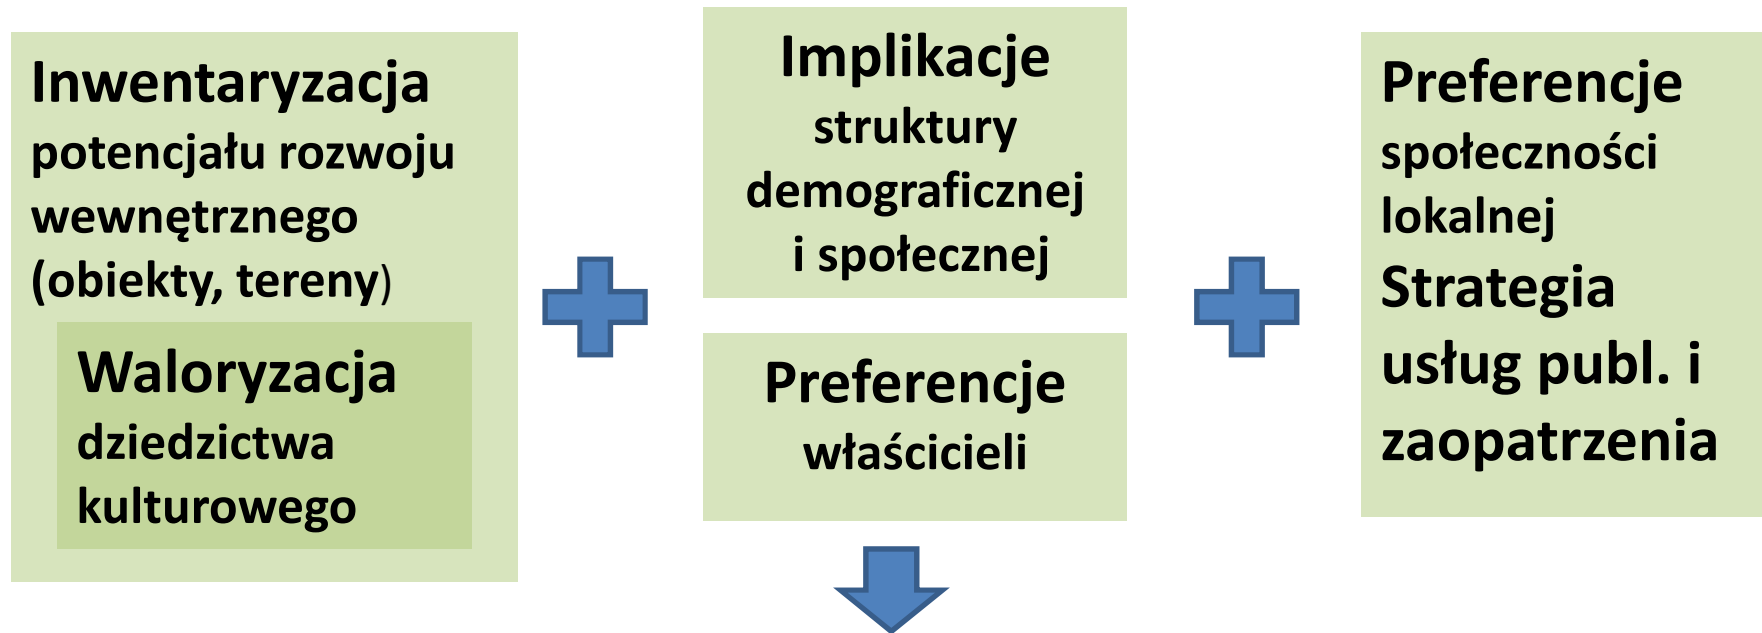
Inwentaryzacja potencjału rozwoju wewnętrznego (obiekty, tereny)

Waloryzacja dziedzictwa kulturowego

Implikacje struktury demograficznej i społecznej

Preferencje właścicieli

Preferencje społeczności lokalnej

Strategia usług publ. i zaopatrzenia